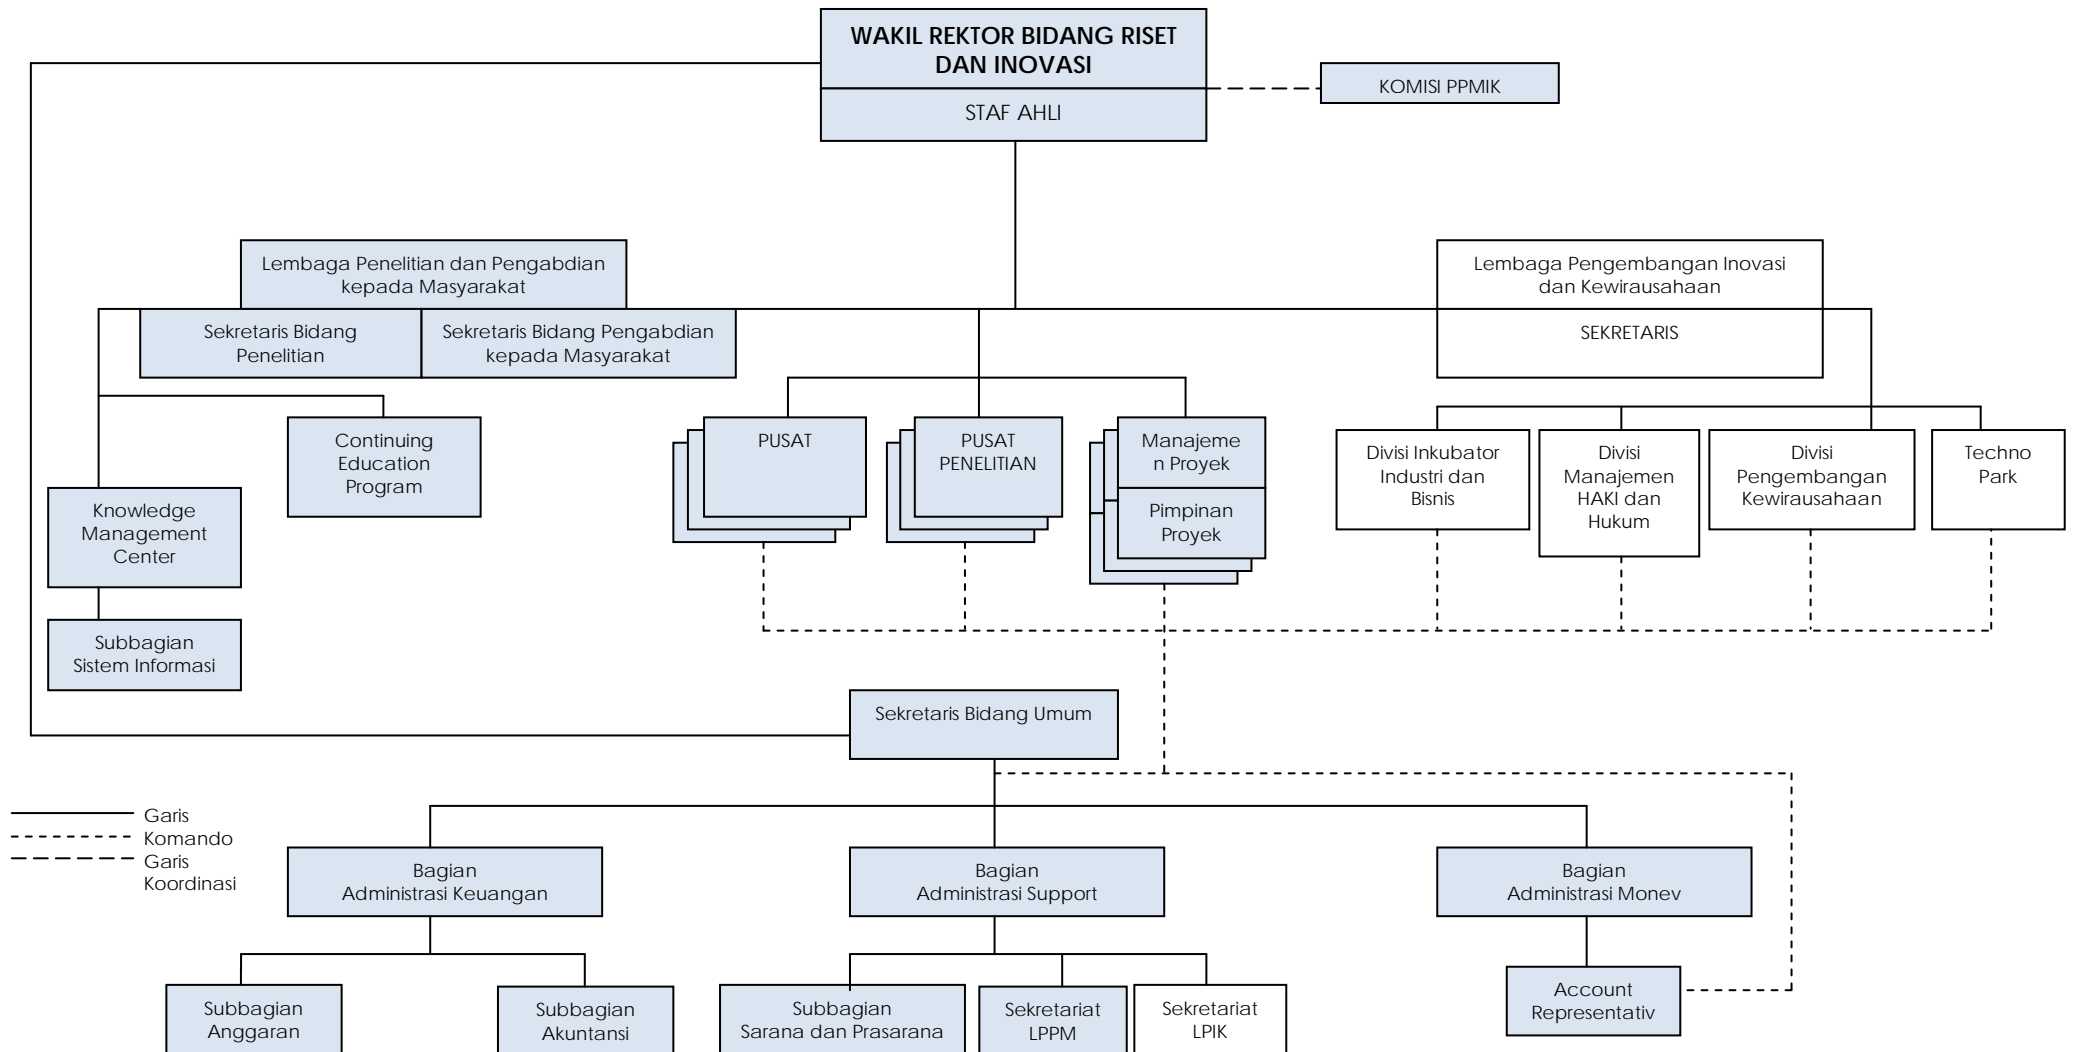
WAKIL REKTOR BIDANG RISET DAN INOVASI

STAF AHLI

KOMISI PPMIK

Lembaga Penelitian dan Pengabdian kepada Masyarakat

Sekretaris Bidang Penelitian

Sekretaris Bidang Pengabdian kepada Masyarakat

Lembaga Pengembangan Inovasi dan Kewirausahaan

SEKRETARIS

Continuing Education Program

Knowledge Management Center

Subbagian Sistem Informasi

PUSAT

PUSAT PENELITIAN

Manajemen Proyek

Pimpinan Proyek

Divisi Inkubator Industri dan Bisnis

Divisi Manajemen HAKI dan Hukum

Divisi Pengembangan Kewirausahaan

Techno Park

Sekretaris Bidang Umum

Garis Komando

Garis Koordinasi

Bagian Administrasi Keuangan

Bagian Administrasi Support

Bagian Administrasi Monev

Subbagian Anggaran

Subbagian Akuntansi

Subbagian Sarana dan Prasarana

Sekretariat LPPM

Sekretariat LPIK

Account Representativ